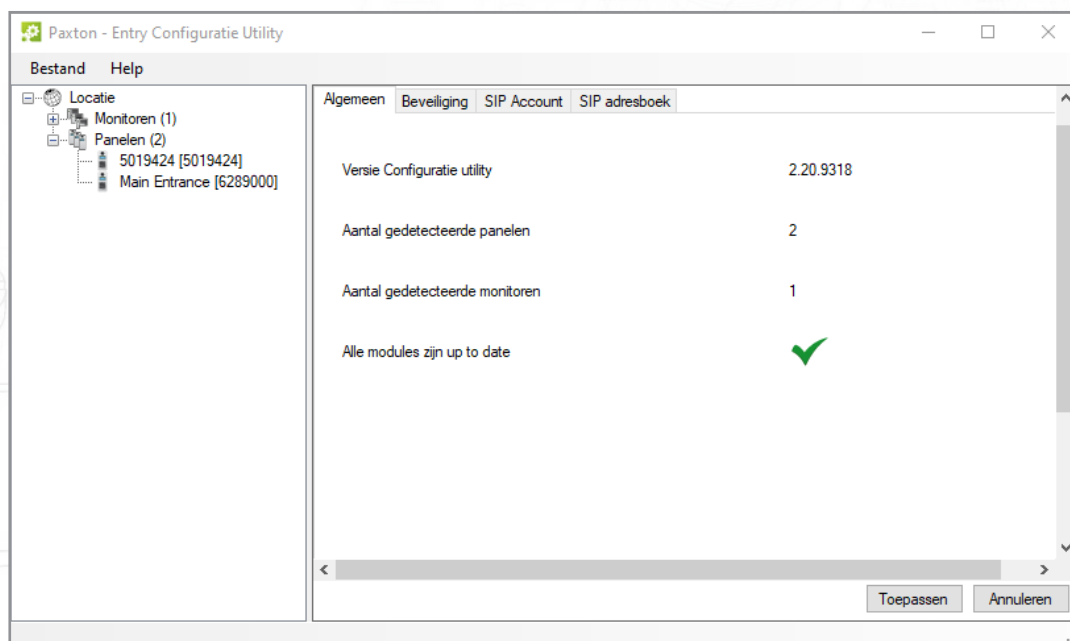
Paxton - Entry Configuratie Utility

Bestand Help

Locatie
Monitoren (1)
Panelen (2)
5019424 [5019424]
Main Entrance [6289000]

Algemeen | Beveiliging | SIP Account | SIP adresboek

Versie Configuratie utility 2.20.9318

Aantal gedetecteerde panelen 2

Aantal gedetecteerde monitoren 1

Alle modules zijn up to date

Toepassen Annuleren